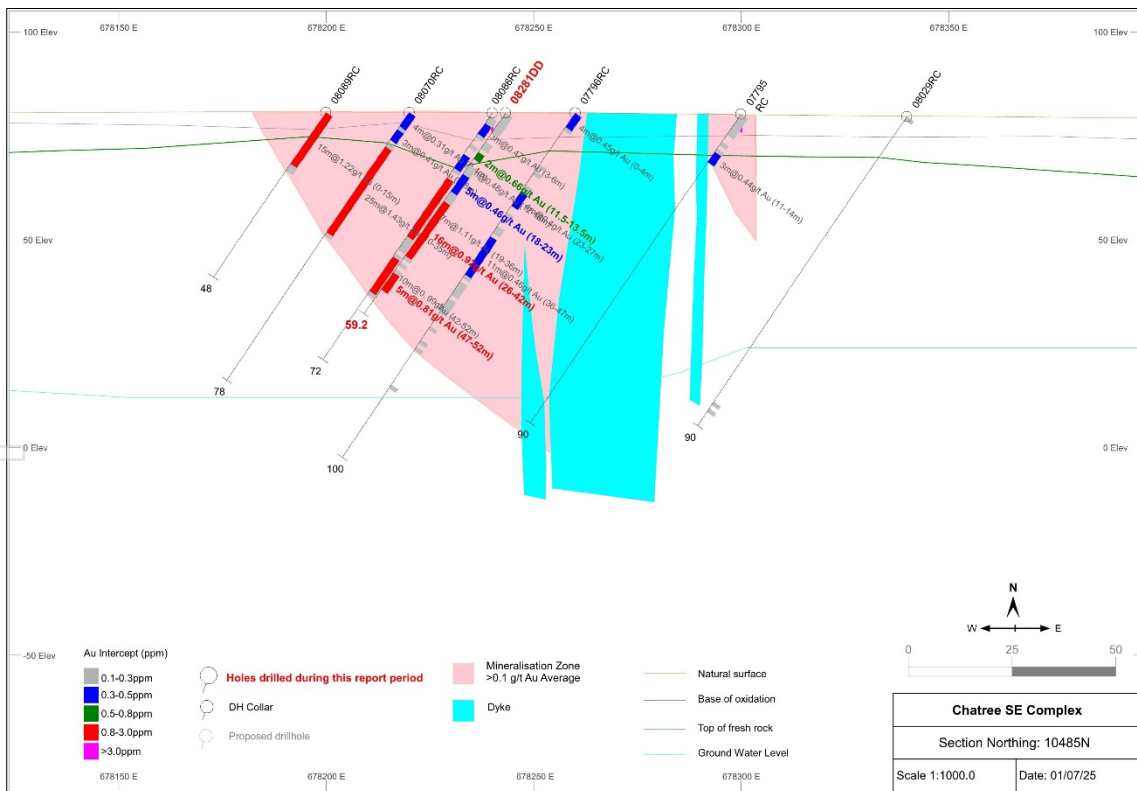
100 Elev
678150 E
678200 E
678250 E
678300 E
678350 E
100 Elev

08069RC
08070RC
08086RC
08281DD
07796RC
07795 RC
08029RC

4m@0.31g/t Au
15m@1.22g/t Au (0-15m)
3m@0.41g/t Au
5m@0.47g/t Au (3-8m)
2m@0.66g/t Au (11.5-13.5m)
4m@0.45g/t Au (0-4m)
25m@1.43g/t Au
5m@0.46g/t Au (18-23m)
4m@0.46g/t Au (23-27m)
3m@0.44g/t Au (11-14m)
7m@1.11g/t Au
16m@0.92g/t Au (26-42m)
(19-36m)
11m@0.46g/t Au (36-47m)
10m@0.99g/t Au (42-52m)
5m@0.81g/t Au (47-52m)

50 Elev
50 Elev
48
59.2
72
78
90
90
100
0 Elev
0 Elev

N
W
E
0
25
50

-50 Elev
Au Intercept (ppm)
0.1-0.3ppm
0.3-0.5ppm
0.5-0.8ppm
0.8-3.0ppm
>3.0ppm

Holes drilled during this report period
DH Collar
Proposed drillhole

Mineralisation Zone >0.1 g/t Au Average
Dyke

Natural surface
Base of oxidation
Top of fresh rock
Ground Water Level

Chatree SE Complex
Section Northing: 10485N
Scale 1:1000.0
Date: 01/07/25

678150 E
678200 E
678250 E
678300 E